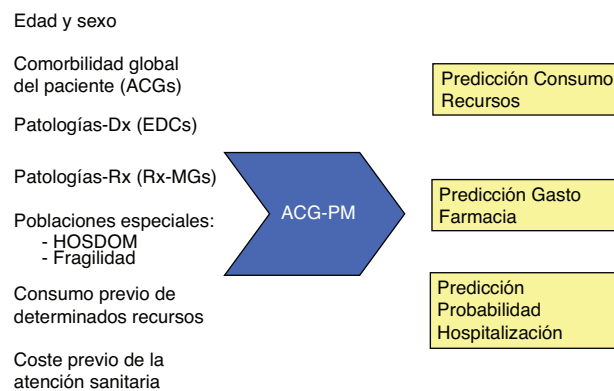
Edad y sexo

Comorbilidad global del paciente (ACGs)

Patologías-Dx (EDCs)

Patologías-Rx (Rx-MGs)

Poblaciones especiales:
- HOSDOM
- Fragilidad

Consumo previo de determinados recursos

Coste previo de la atención sanitaria

ACG-PM

Predicción Consumo Recursos

Predicción Gasto Farmacia

Predicción Probabilidad Hospitalización